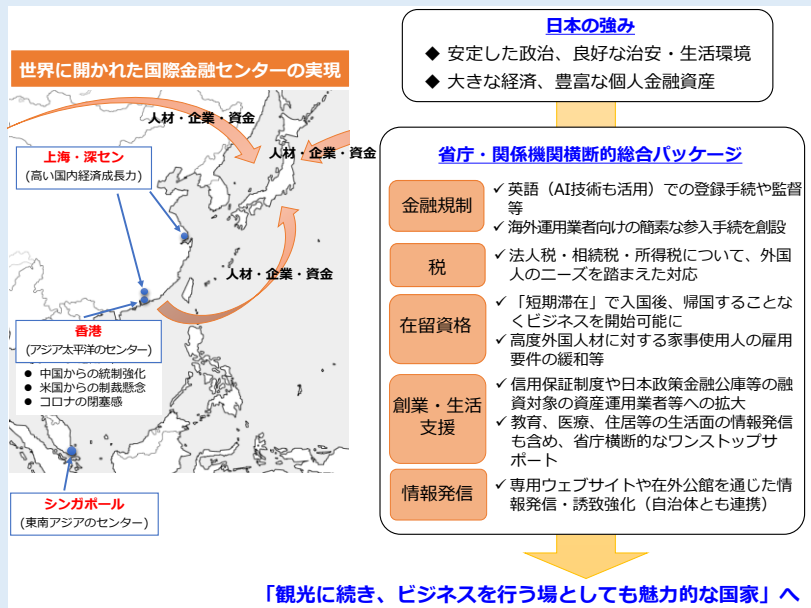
世界に開かれた国際金融センターの実現

人材・企業・資金

人材・企業・資金

人材・企業・資金

上海・深セン
（高い国内経済成長力）

香港
（アジア太平洋のセンター）

● 中国からの統制強化
● 米国からの制裁懸念
● コロナの閉塞感

シンガポール
（東南アジアのセンター）

日本の強み
◆ 安定した政治、良好な治安・生活環境
◆ 大きな経済、豊富な個人金融資産

省庁・関係機関横断的総合パッケージ

金融規制
✓ 英語（AI技術も活用）での登録手続や監督等
✓ 海外運用業者向けの簡素な参入手続を創設

税
✓ 法人税・相続税・所得税について、外国人のニーズを踏まえた対応

在留資格
✓ 「短期滞在」で入国後、帰国することなくビジネスを開始可能に
✓ 高度外国人材に対する家事使用人の雇用要件の緩和等

創業・生活支援
✓ 信用保証制度や日本政策金融公庫等の融資対象の資産運用業者等への拡大
✓ 教育、医療、住居等の生活面の情報発信も含め、省庁横断的なワンストップサポート

情報発信
✓ 専用ウェブサイトや在外公館を通じた情報発信・誘致強化（自治体とも連携）

「観光に続き、ビジネスを行う場としても魅力的な国家」へ